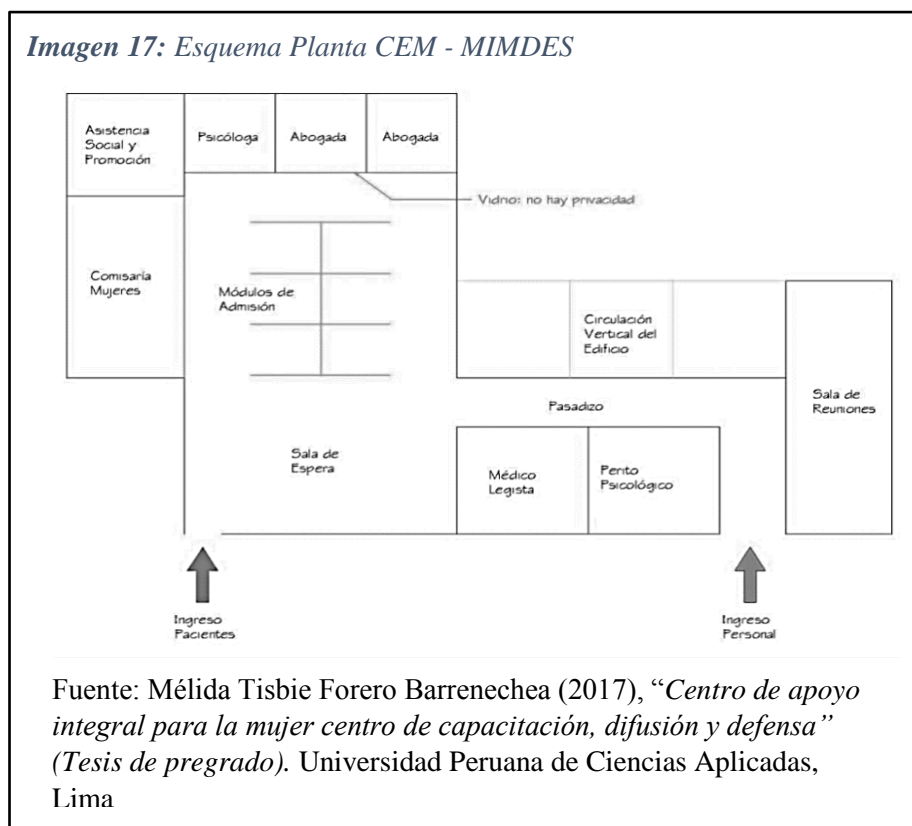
Imagen 17: Esquema Planta CEM - MIMDES

Asistencia Social y Promoción

Psicóloga

Abogada

Abogada

Vidrio: no hay privacidad

Comisaría Mujeres

Módulos de Admisión

Circulación Vertical del Edificio

Sala de Reuniones

Pasadizo

Sala de Espera

Médico Legista

Perito Psicológico

Ingreso Pacientes

Ingreso Personal

Fuente: Mélida Tisbie Forero Barrenechea (2017), "Centro de apoyo integral para la mujer centro de capacitación, difusión y defensa" (Tesis de pregrado). Universidad Peruana de Ciencias Aplicadas, Lima